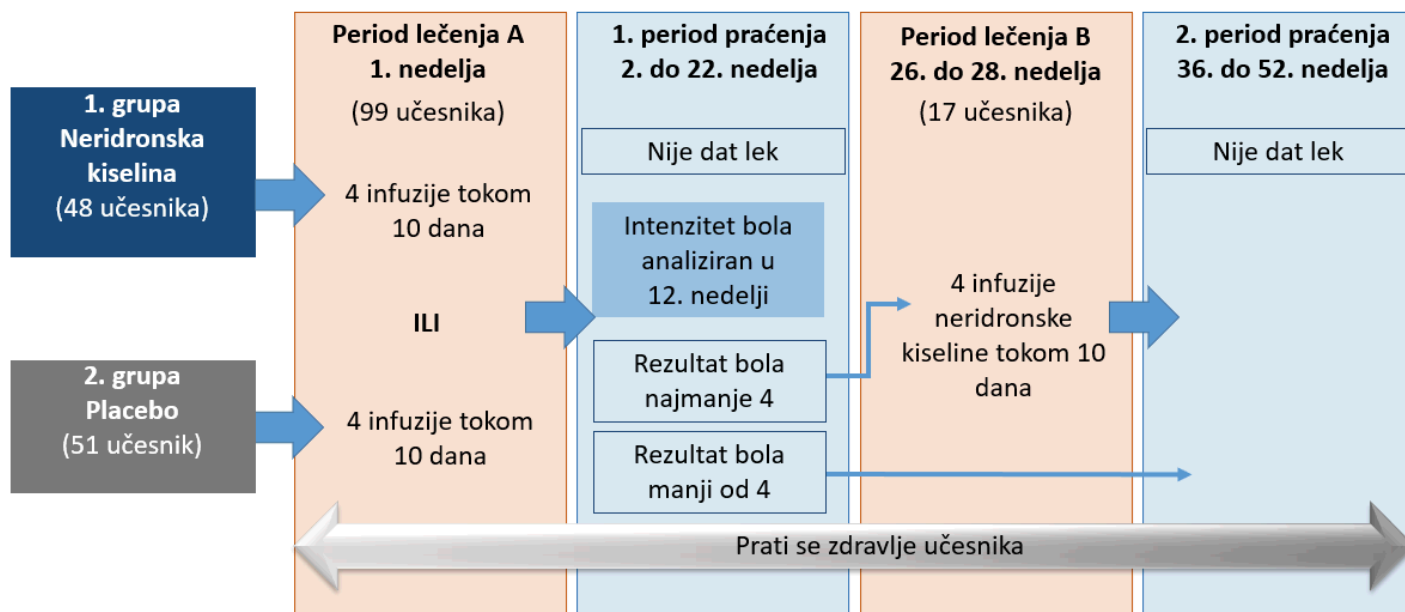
1. grupa
Neridronska kiselina
(48 učesnika)

2. grupa
Placebo
(51 učesnik)

Period lečenja A
1. nedelja
(99 učesnika)

4 infuzije tokom 10 dana

ILI

4 infuzije tokom 10 dana

1. period praćenja
2. do 22. nedelja

Nije dat lek

Intenzitet bola analiziran u 12. nedelji

Rezultat bola najmanje 4

Rezultat bola manji od 4

Period lečenja B
26. do 28. nedelja
(17 učesnika)

4 infuzije neridronske kiseline tokom 10 dana

2. period praćenja
36. do 52. nedelja

Nije dat lek

Prati se zdravlje učesnika